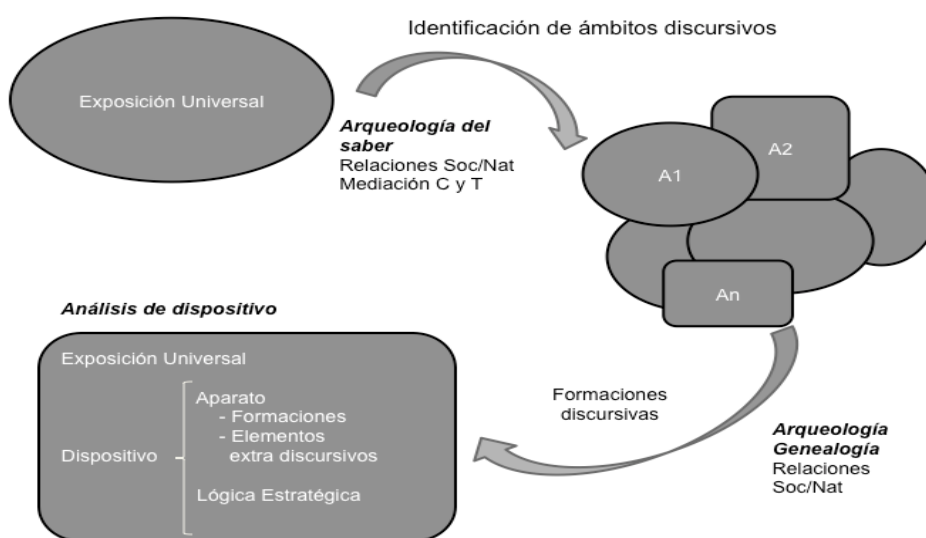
Identificación de ámbitos discursivos

Exposición Universal

*Arqueología del saber*
Relaciones Soc/Nat
Mediación C y T

A1

A2

An

*Análisis de dispositivo*

Exposición Universal

Dispositivo

Aparato
- Formaciones
- Elementos extra discursivos

Lógica Estratégica

Formaciones discursivas

*Arqueología*
*Genealogía*
Relaciones Soc/Nat